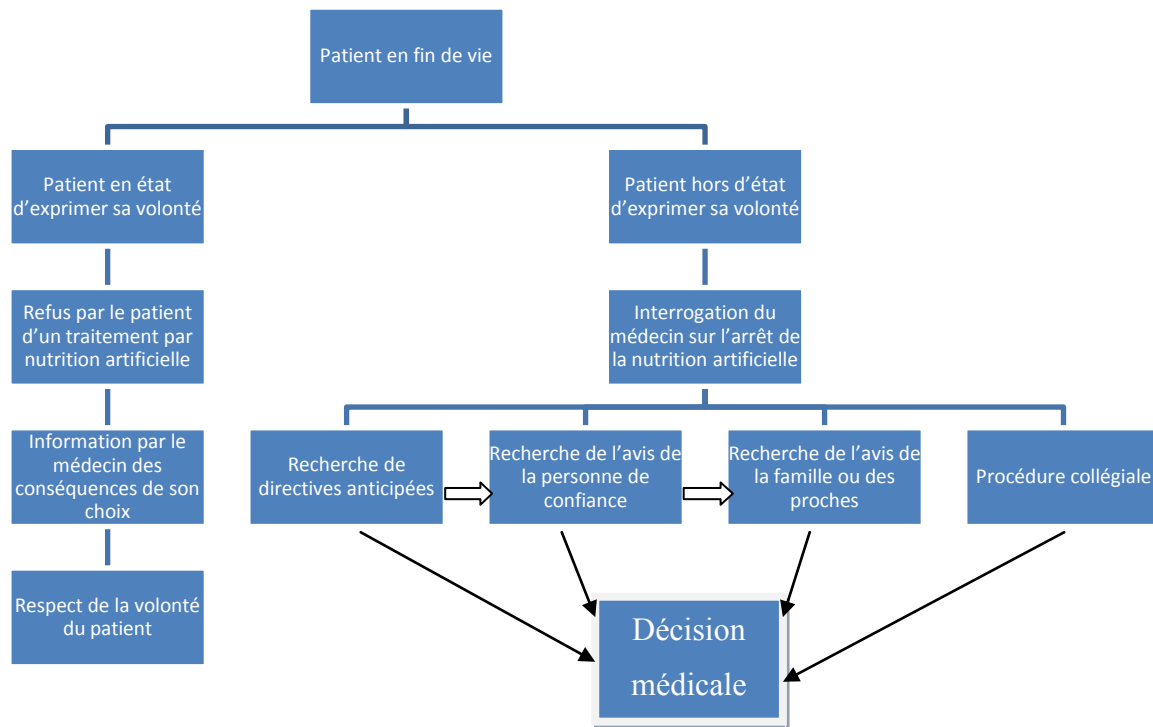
Patient en fin de vie

Patient en état d'exprimer sa volonté

Refus par le patient d'un traitement par nutrition artificielle

Information par le médecin des conséquences de son choix

Respect de la volonté du patient

Patient hors d'état d'exprimer sa volonté

Interrogation du médecin sur l'arrêt de la nutrition artificielle

Recherche de directives anticipées

Recherche de l'avis de la personne de confiance

Recherche de l'avis de la famille ou des proches

Procédure collégiale

Décision médicale